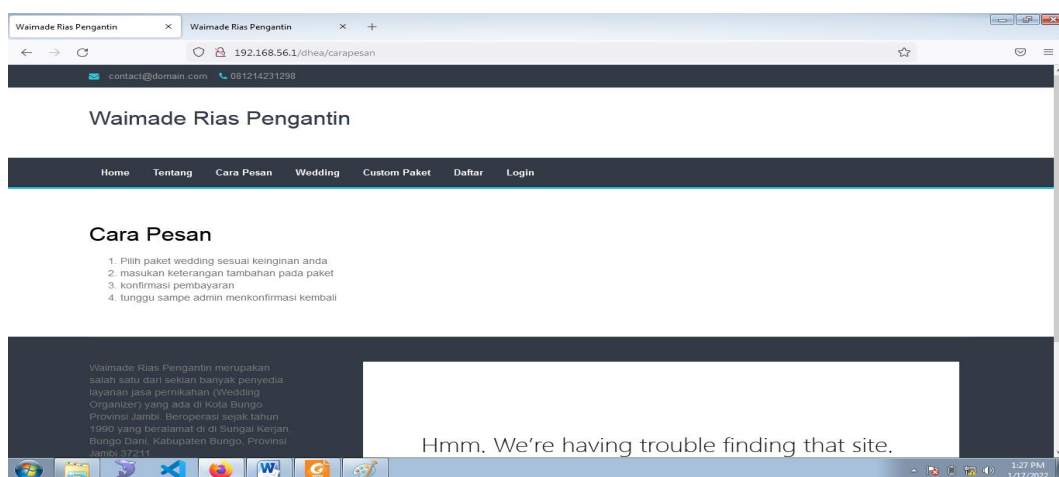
Waimade Rias Pengantin ×
Waimade Rias Pengantin × +

192.168.56.1/dhea/carapesan

contact@domain.com 081214231298

Waimade Rias Pengantin

Home Tentang Cara Pesan Wedding Custom Paket Daftar Login

Cara Pesan

1. Pilih paket wedding sesuai keinginan anda
2. masukan keterangan tambahan pada paket
3. konfirmasi pembayaran
4. tunggu sampe admin menkonfirmasi kembali

Waimade Rias Pengantin merupakan salah satu dari sekian banyak penyedia layanan jasa pernikahan (Wedding Organizer) yang ada di Kota Bungo Provinsi Jambi. Beroperasi sejak tahun 1990 yang beralamat di di Sungai Kerjan, Bungo Dani, Kabupaten Bungo, Provinsi Jambi 37211

Hmm. We're having trouble finding that site.

1:27 PM
1/17/2022